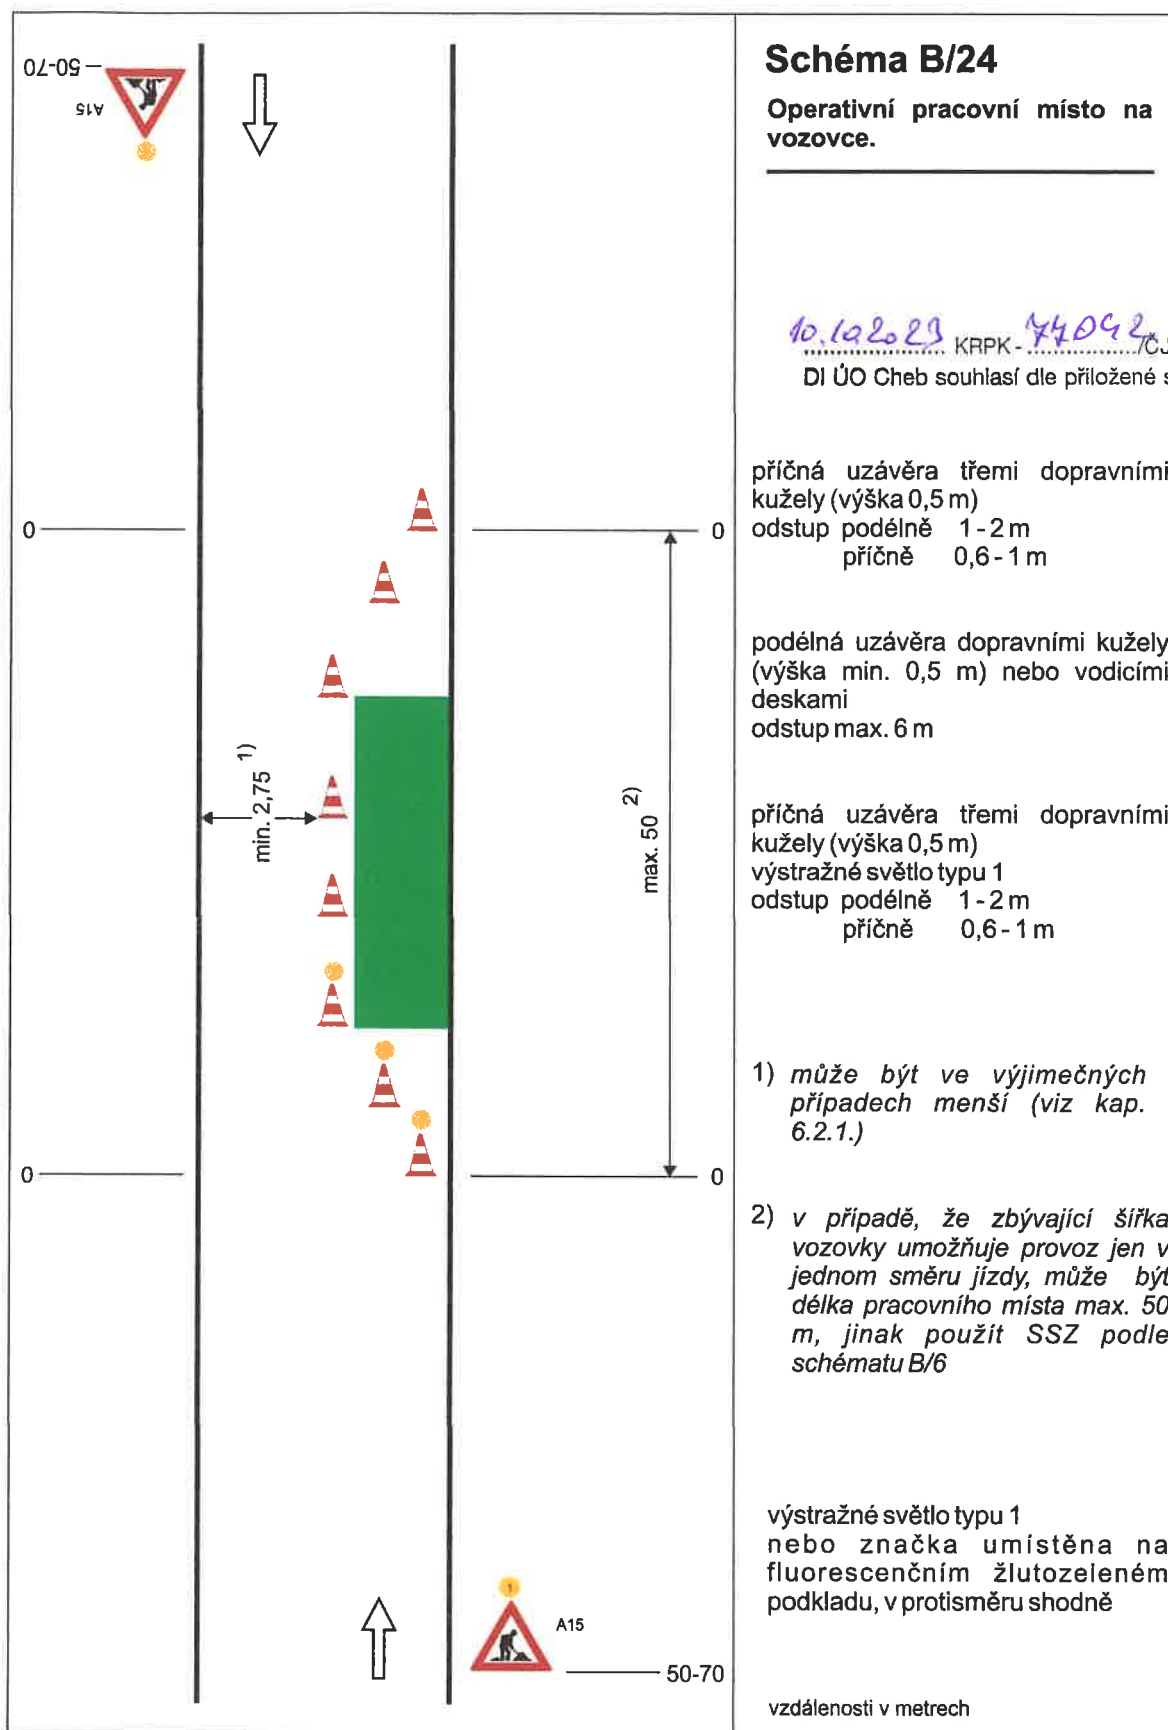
50-70
A15

0

min. 2,75 1)

max. 50 2)

0

0

0

A15

50-70

Schéma B/24

Operativní pracovní místo na vozovce.

10.10.2023 KRPK-77092/ČJ
DI ÚO Cheb souhlasí dle přiložené s

příčná uzávěra třemi dopravními kužely (výška 0,5 m)
odstup podélně 1 - 2 m
příčně 0,6 - 1 m

podélná uzávěra dopravními kužely (výška min. 0,5 m) nebo vodicími deskami
odstup max. 6 m

příčná uzávěra třemi dopravními kužely (výška 0,5 m)
výstražné světlo typu 1
odstup podélně 1 - 2 m
příčně 0,6 - 1 m

1) může být ve výjimečných případech menší (viz kap. 6.2.1.)

2) v případě, že zbývající šířka vozovky umožňuje provoz jen v jednom směru jízdy, může být délka pracovního místa max. 50 m, jinak použít SSZ podle schématu B/6

výstražné světlo typu 1
nebo značka umístěna na fluorescenčním žlutozeleném podkladu, v protisměru shodně

vzdálenosti v metrech